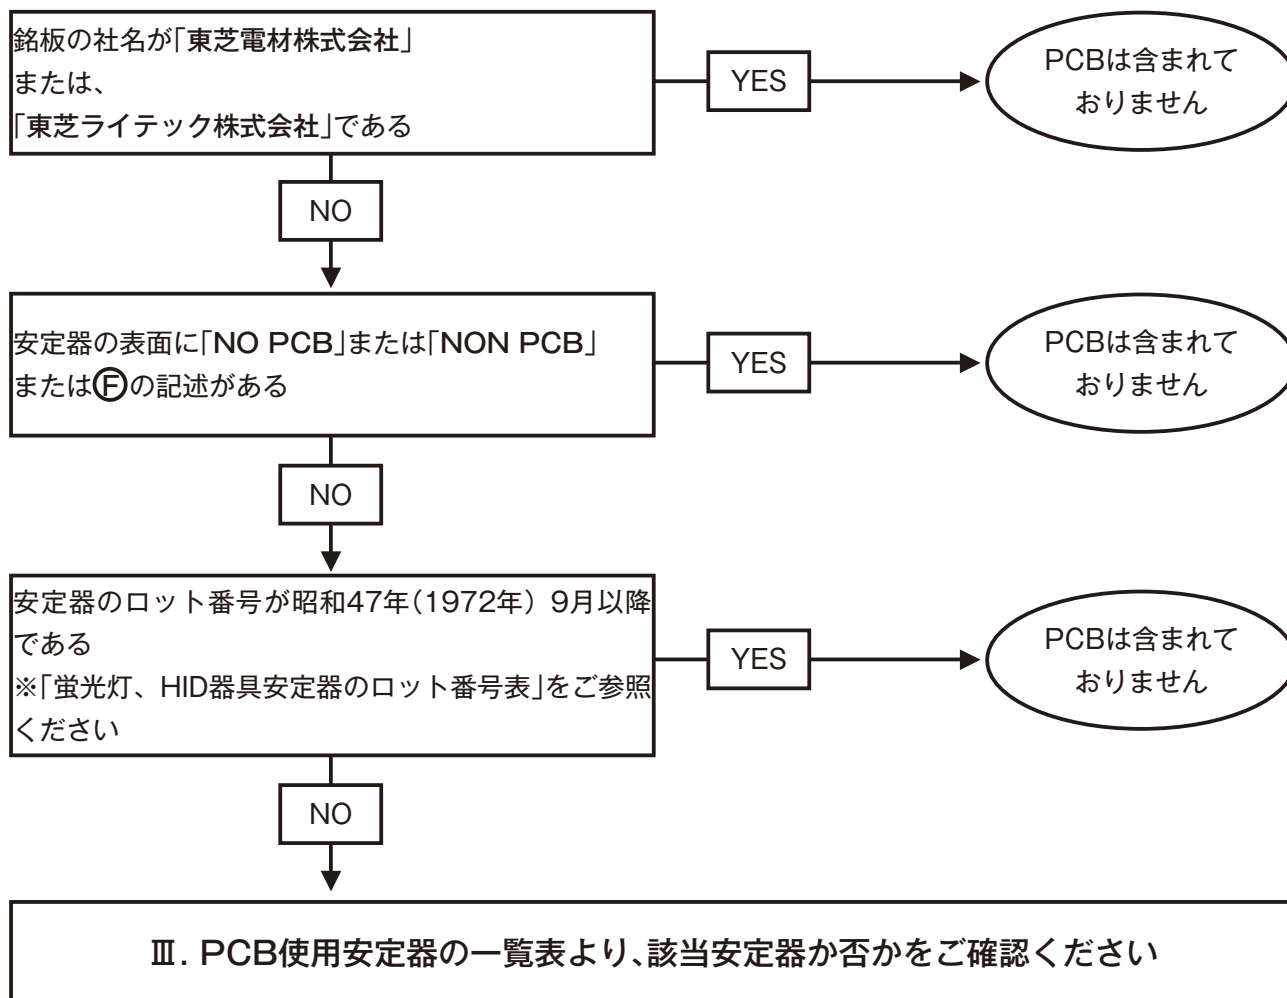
銘板の社名が「東芝電材株式会社」
または、
「東芝ライテック株式会社」である

YES

PCBは含まれておりません

NO

安定器の表面に「NO PCB」または「NON PCB」またはⒻの記述がある

YES

PCBは含まれておりません

NO

安定器のロット番号が昭和47年(1972年) 9月以降である
※「蛍光灯、HID器具安定器のロット番号表」をご参照ください

YES

PCBは含まれておりません

NO

Ⅲ. PCB使用安定器の一覧表より、該当安定器か否かをご確認ください